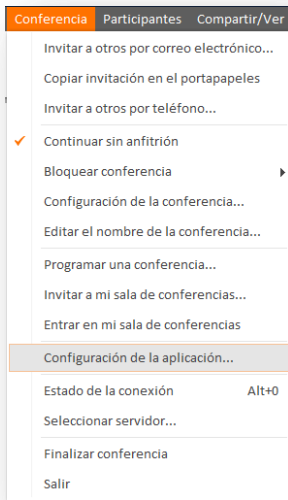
Conferencia Participantes Compartir/Ver

Invitar a otros por correo electrónico...
Copiar invitación en el portapapeles
Invitar a otros por teléfono...
Continuar sin anfitrión
Bloquear conferencia
Configuración de la conferencia...
Editar el nombre de la conferencia...
Programar una conferencia...
Invitar a mi sala de conferencias...
Entrar en mi sala de conferencias
Configuración de la aplicación...
Estado de la conexión Alt+0
Seleccionar servidor...
Finalizar conferencia
Salir